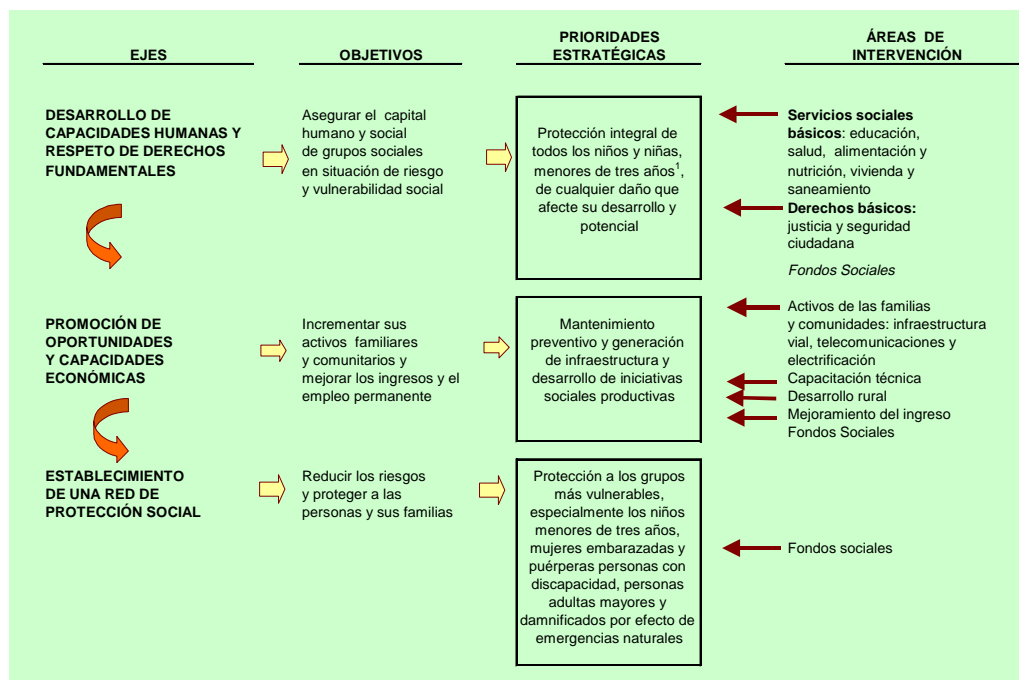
EJES

OBJETIVOS

PRIORIDADES ESTRATÉGICAS

ÁREAS DE INTERVENCIÓN

DESARROLLO DE CAPACIDADES HUMANAS Y RESPETO DE DERECHOS FUNDAMENTALES

Asegurar el capital humano y social de grupos sociales en situación de riesgo y vulnerabilidad social

Protección integral de todos los niños y niñas, menores de tres años$^1$, de cualquier daño que afecte su desarrollo y potencial

**Servicios sociales básicos**: educación, salud, alimentación y nutrición, vivienda y saneamiento
**Derechos básicos:** justicia y seguridad ciudadana

*Fondos Sociales*

PROMOCIÓN DE OPORTUNIDADES Y CAPACIDADES ECONÓMICAS

Incrementar sus activos familiares y comunitarios y mejorar los ingresos y el empleo permanente

Mantenimiento preventivo y generación de infraestructura y desarrollo de iniciativas sociales productivas

Activos de las familias y comunidades: infraestructura vial, telecomunicaciones y electrificación
Capacitación técnica
Desarrollo rural
Mejoramiento del ingreso
Fondos Sociales

ESTABLECIMIENTO DE UNA RED DE PROTECCIÓN SOCIAL

Reducir los riesgos y proteger a las personas y sus familias

Protección a los grupos más vulnerables, especialmente los niños menores de tres años, mujeres embarazadas y puérperas personas con discapacidad, personas adultas mayores y damnificados por efecto de emergencias naturales

Fondos sociales